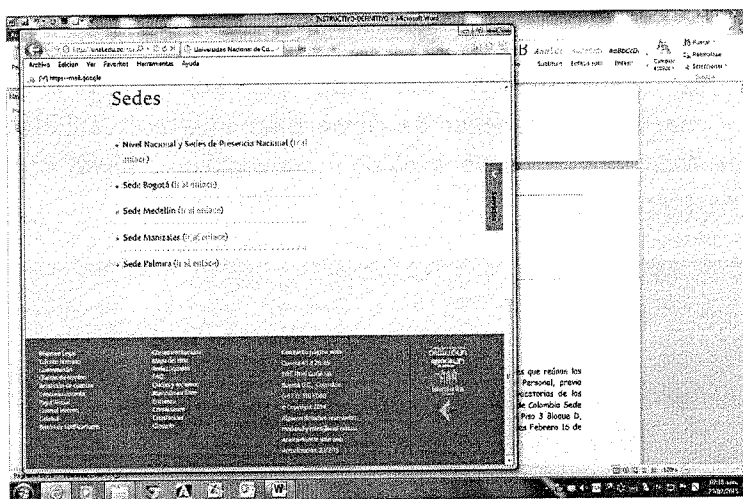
INSTRUCTIVO DEFINITIVO - Microsoft Word

Universidad Nacional de Co...

Archivo Edición Ver Favoritos Herramientas Ayuda

Sedes

Nivel Nacional y Sedes de Presencia Nacional (Ir al enlace)

Sede Bogotá (Ir al enlace)

Sede Medellín (Ir al enlace)

Sede Manizales (Ir al enlace)

Sede Palmira (Ir al enlace)

Buscar
Reemplazar
Seleccionar

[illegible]

s que reúnan los
Personal, previo
ocatorias de los
de Colombia Sede
Piso 3 Bloque D,
les Febrero 16 de